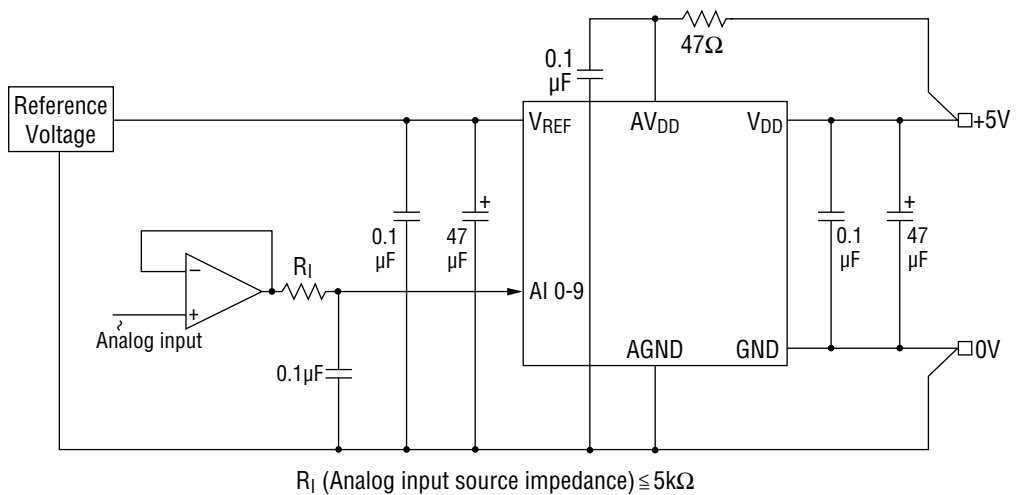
Reference Voltage

0.1 µF

47Ω

$V_{REF}$

$AV_{DD}$

$V_{DD}$

+5V

+

0.1 µF

47 µF

+

0.1 µF

47 µF

−

+

$R_I$

Analog input

AI 0-9

0.1µF

AGND

GND

0V

$R_I$ (Analog input source impedance) ≤ 5kΩ